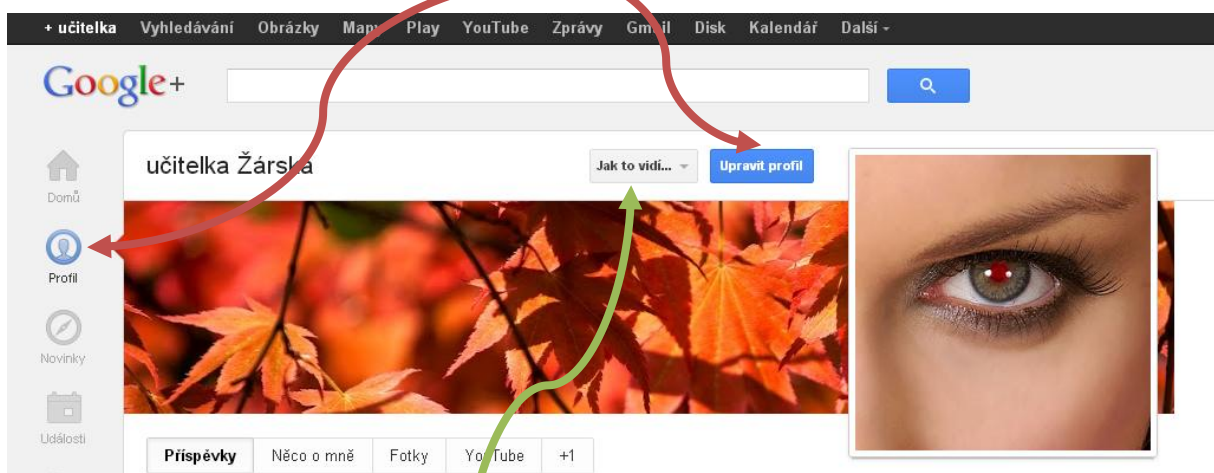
+ učitelka Vyhledávání Obrázky Mapy Play YouTube Zprávy Gmail Disk Kalendář Další

Google+

učitelka Žárska

Jak to vidí...

Upravit profil

Domů

Profil

Novinky

Události

Příspěvky

Něco o mně

Fotky

YouTube

+1